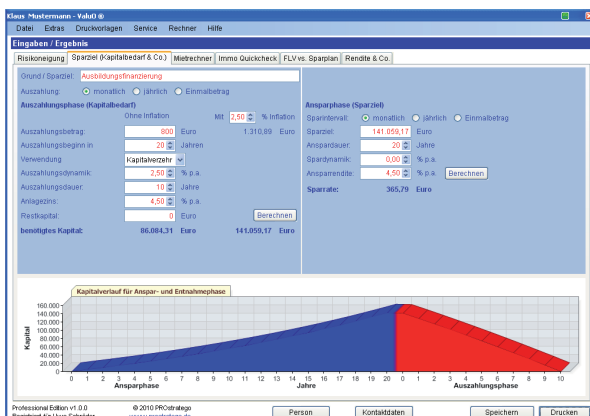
Klaus Mustermann - ValuO ®

Datei Extras Druckvorlagen Service Rechner Hilfe

Eingaben / Ergebnis

Risikoneigung | Sparziel (Kapitalbedarf & Co.) | Mietrechner | Immo Quickcheck | FLV vs. Sparplan | Rendite & Co.

Grund / Sparziel: Ausbildungsfinanzierung

Auszahlung: monatlich jährlich Einmalbetrag

Auszahlungsphase (Kapitalbedarf)

Ohne Inflation Mit 2,50 % Inflation

Auszahlungsbetrag: 800 Euro 1.310,89 Euro

Auszahlungsbeginn in 20 Jahren

Verwendung Kapitalverzehr

Auszahlungsdynamik: 2,50 % p.a.

Auszahlungsdauer: 10 Jahre

Anlagezins: 4,50 % p.a.

Restkapital: 0 Euro

Berechnen

benötigtes Kapital: 86.084,31 Euro 141.059,17 Euro

Ansparphase (Sparziel)

Sparintervall: monatlich jährlich Einmalbetrag

Sparziel: 141.059,17 Euro

Anspardauer: 20 Jahre

Spardynamik: 0,00 % p.a.

Ansparrendite: 4,50 % p.a.

Berechnen

Sparrate: 365,79 Euro

Kapitalverlauf für Anspar- und Entnahmephase

Kapital

160.000
140.000
120.000
100.000
80.000
60.000
40.000
20.000
0.000

0 1 2 3 4 5 6 7 8 9 10 11 12 13 14 15 16 17 18 19 20 0 1 2 3 4 5 6 7 8 9 10

Ansparphase Jahre Auszahlungsphase

Professional Edition v1.0.0
Registriert für Uwe Schröder

© 2010 PROstratego
www.prostratego.de

Person Kontaktdaten Speichern Drucken